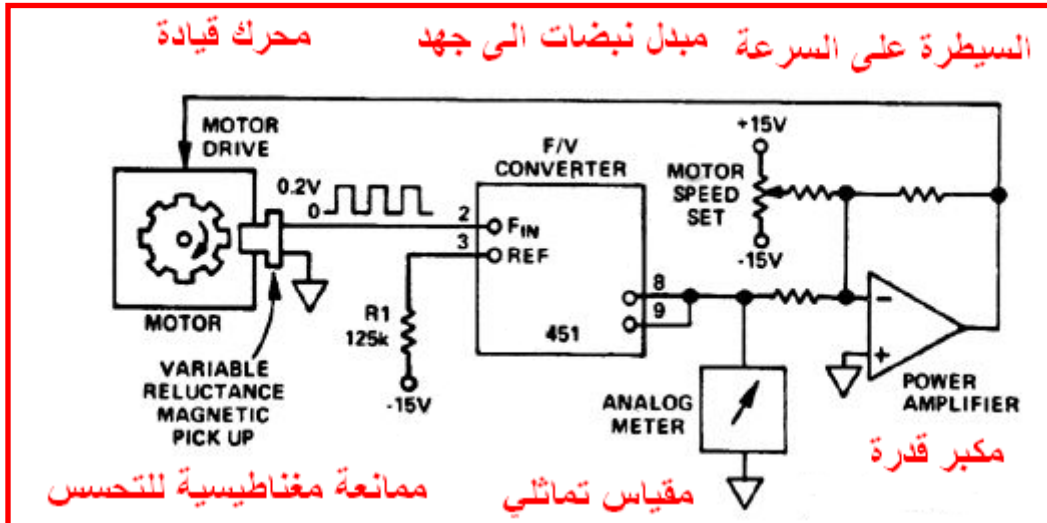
محرك قيادة
مبدل نبضات الى جهد
السيطرة على السرعة

MOTOR DRIVE
0.2V
0
F/V CONVERTER
2
$F_{IN}$
3
REF
+15V
MOTOR SPEED SET
-15V
R1
125k
-15V
8
9
451
MOTOR
VARIABLE RELUCTANCE MAGNETIC PICK UP
ANALOG METER
POWER AMPLIFIER
مكبر قدرة
ممانعة مغناطيسية للتحسس
مقياس تماثلي